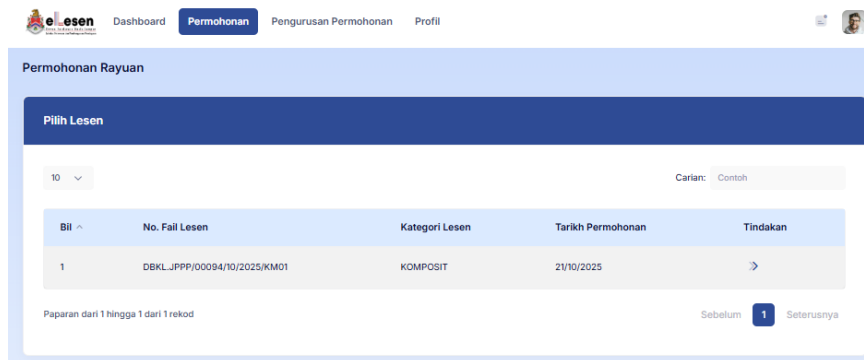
eLesen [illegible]

Dashboard Permohonan Pengurusan Permohonan Profil

Permohonan Rayuan

Pilih Lesen

10

Carian: Contoh

| Bil | No. Fail Lesen | Kategori Lesen | Tarikh Permohonan | Tindakan |
|---|---|---|---|---|
| 1 | DBKL.JPPP/00094/10/2025/KM01 | KOMPOSIT | 21/10/2025 | |

Paparan dari 1 hingga 1 dari 1 rekod

Sebelum 1 Seterusnya